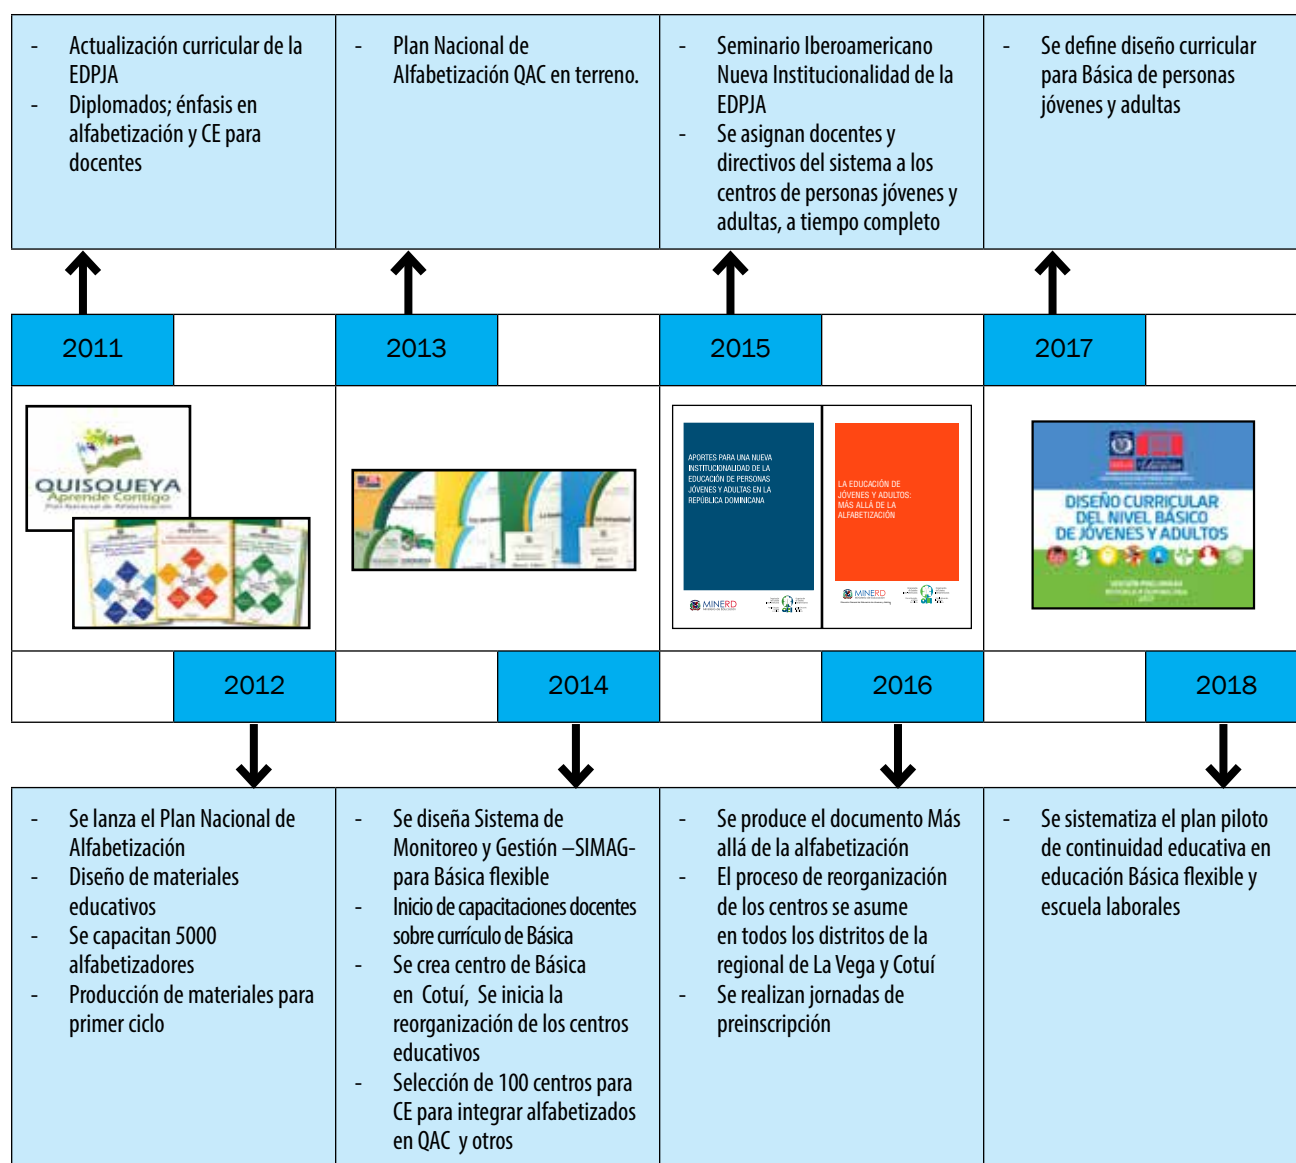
- Actualización curricular de la EDPJA
- Diplomados; énfasis en alfabetización y CE para docentes

- Plan Nacional de Alfabetización QAC en terreno.

- Seminario Iberoamericano Nueva Institucionalidad de la EDPJA
- Se asignan docentes y directivos del sistema a los centros de personas jóvenes y adultas, a tiempo completo

- Se define diseño curricular para Básica de personas jóvenes y adultas

2011

2013

2015

2017

QUISQUEYA
Aprende Contigo

APORTES PARA UNA NUEVA INSTITUCIONALIDAD DE LA EDUCACIÓN DE PERSONAS JÓVENES Y ADULTAS EN LA REPÚBLICA DOMINICANA

MINERD

LA EDUCACIÓN DE JÓVENES Y ADULTOS: MÁS ALLÁ DE LA ALFABETIZACIÓN

MINERD

DISEÑO CURRICULAR DEL NIVEL BÁSICO DE JÓVENES Y ADULTOS

2012

2014

2016

2018

- Se lanza el Plan Nacional de Alfabetización
- Diseño de materiales educativos
- Se capacitan 5000 alfabetizadores
- Producción de materiales para primer ciclo

- Se diseña Sistema de Monitoreo y Gestión –SIMAG- para Básica flexible
- Inicio de capacitaciones docentes sobre currículo de Básica
- Se crea centro de Básica en Cotuí, Se inicia la reorganización de los centros educativos
- Selección de 100 centros para CE para integrar alfabetizados en QAC y otros

- Se produce el documento Más allá de la alfabetización
- El proceso de reorganización de los centros se asume en todos los distritos de la regional de La Vega y Cotuí
- Se realizan jornadas de preinscripción

- Se sistematiza el plan piloto de continuidad educativa en educación Básica flexible y escuela laborales